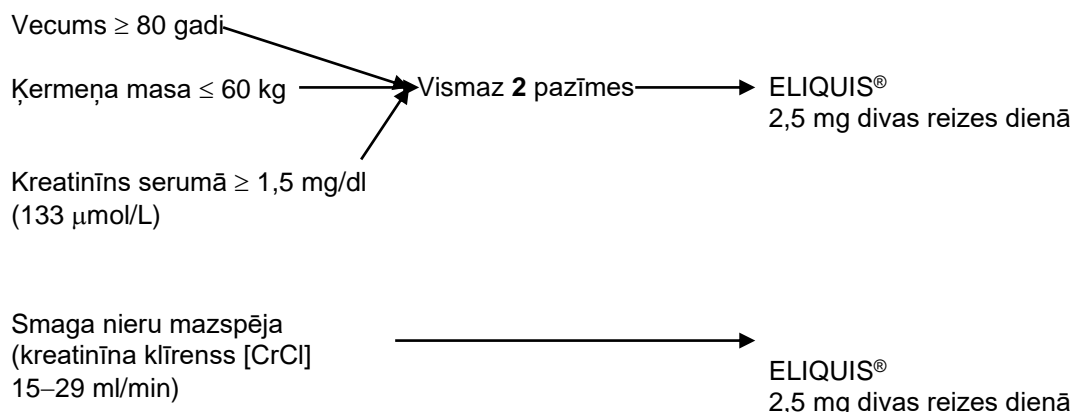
Vecums $\geq$ 80 gadi

Ķermeņa masa $\leq$ 60 kg

Kreatinīns serumā $\geq$ 1,5 mg/dl (133 $\mu$mol/L)

Vismaz **2** pazīmes

ELIQUIS®
2,5 mg divas reizes dienā

Smaga nieru mazspēja (kreatinīna klīrenss [CrCl] 15–29 ml/min)

ELIQUIS®
2,5 mg divas reizes dienā